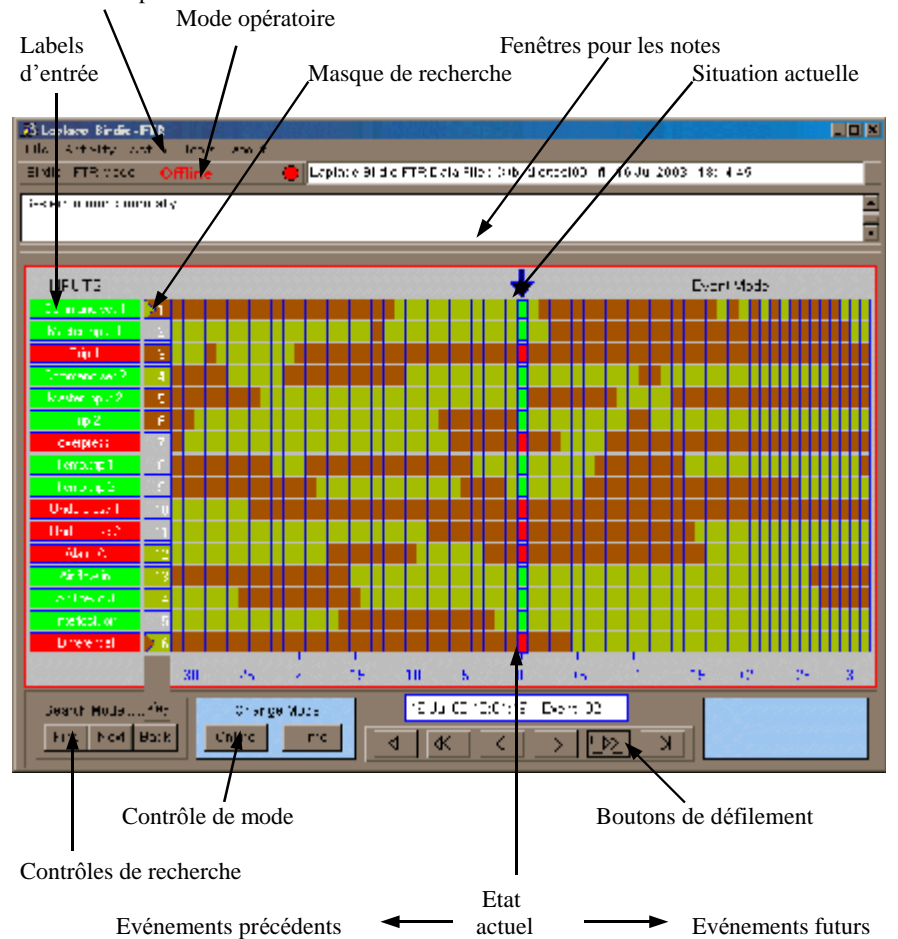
Mode opératoire

Labels d'entrée

Fenêtres pour les notes

Masque de recherche

Situation actuelle

Laplace Bindic-FTR

File Activity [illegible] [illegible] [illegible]

Bindic FTR Mode Offline

Laplace Bindic FTR Data File: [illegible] 16 Jul 2003 18:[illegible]

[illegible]

INPUTS

Event Mode

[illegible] 1
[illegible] 2
Trip 1 3
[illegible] 4
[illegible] 5
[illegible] 6
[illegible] 7
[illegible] 8
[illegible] 9
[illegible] 10
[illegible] 11
Alarm A 12
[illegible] 13
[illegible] 14
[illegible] 15
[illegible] 16

30 25 20 15 10 5 0 5 10 15 20 25 30

Search Mode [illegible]

First Next Back

Change Mode

Online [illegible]

16 Jul 03 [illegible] Event 02

Contrôle de mode

Boutons de défilement

Contrôles de recherche

Etat actuel

Evénements précédents

Evénements futurs